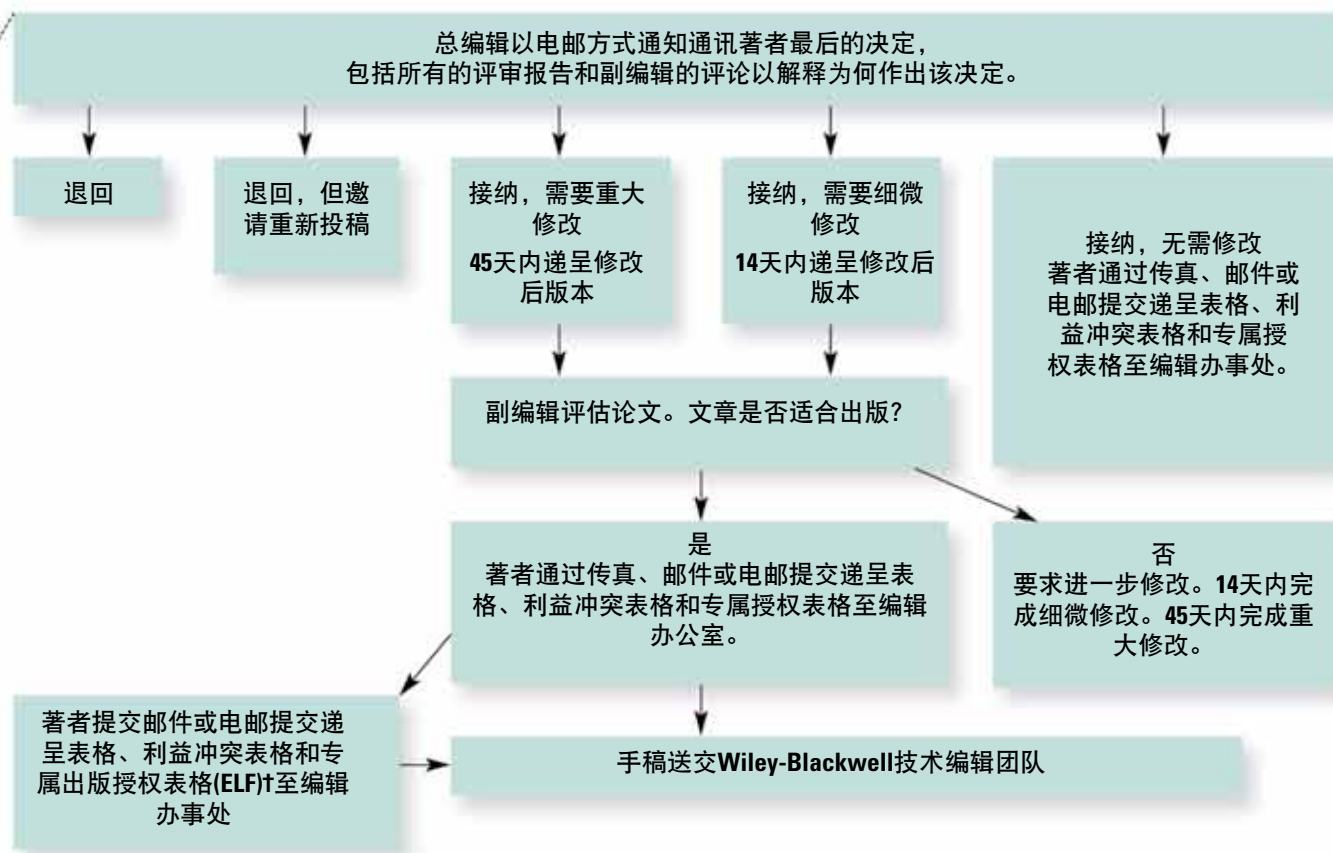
总编辑以电邮方式通知通讯著者最后的决定，
包括所有的评审报告和副编辑的评论以解释为何作出该决定。

退回

退回，但邀请重新投稿

接纳，需要重大修改
45天内递呈修改后版本

接纳，需要细微修改
14天内递呈修改后版本

接纳，无需修改
著者通过传真、邮件或电邮提交递呈表格、利益冲突表格和专属授权表格至编辑办事处。

副编辑评估论文。文章是否适合出版？

是
著者通过传真、邮件或电邮提交递呈表格、利益冲突表格和专属授权表格至编辑办公室。

否
要求进一步修改。14天内完成细微修改。45天内完成重大修改。

著者提交邮件或电邮提交递呈表格、利益冲突表格和专属出版授权表格(ELF)†至编辑办事处

手稿送交Wiley-Blackwell技术编辑团队